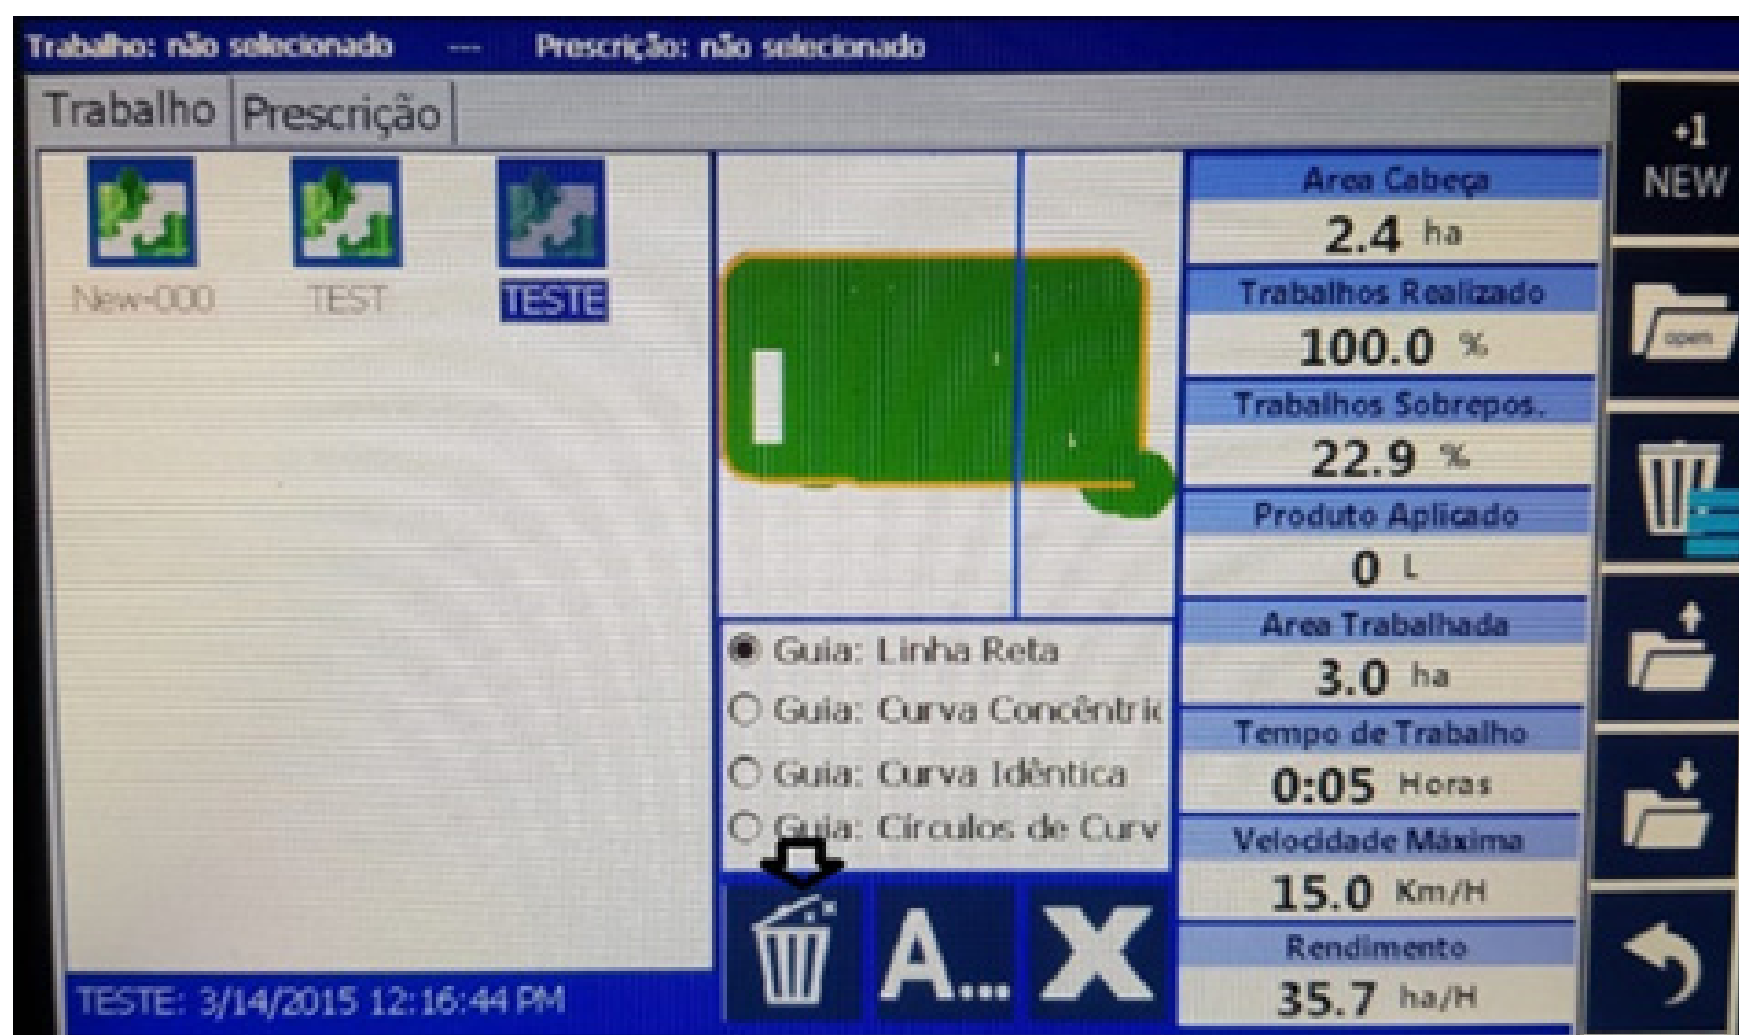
Trabalho: não selecionado --- Prescrição: não selecionado

Trabalho | Prescrição

New-000 TEST TESTE

Guia: Linha Reta
Guia: Curva Concêntric
Guia: Curva Idêntica
Guia: Círculos de Curv

A... X

TESTE: 3/14/2015 12:16:44 PM

Area Cabeça
2.4 ha
Trabalhos Realizado
100.0 %
Trabalhos Sobrepos.
22.9 %
Produto Aplicado
0 L
Area Trabalhada
3.0 ha
Tempo de Trabalho
0:05 Horas
Velocidade Máxima
15.0 Km/H
Rendimento
35.7 ha/H

+1 NEW

open